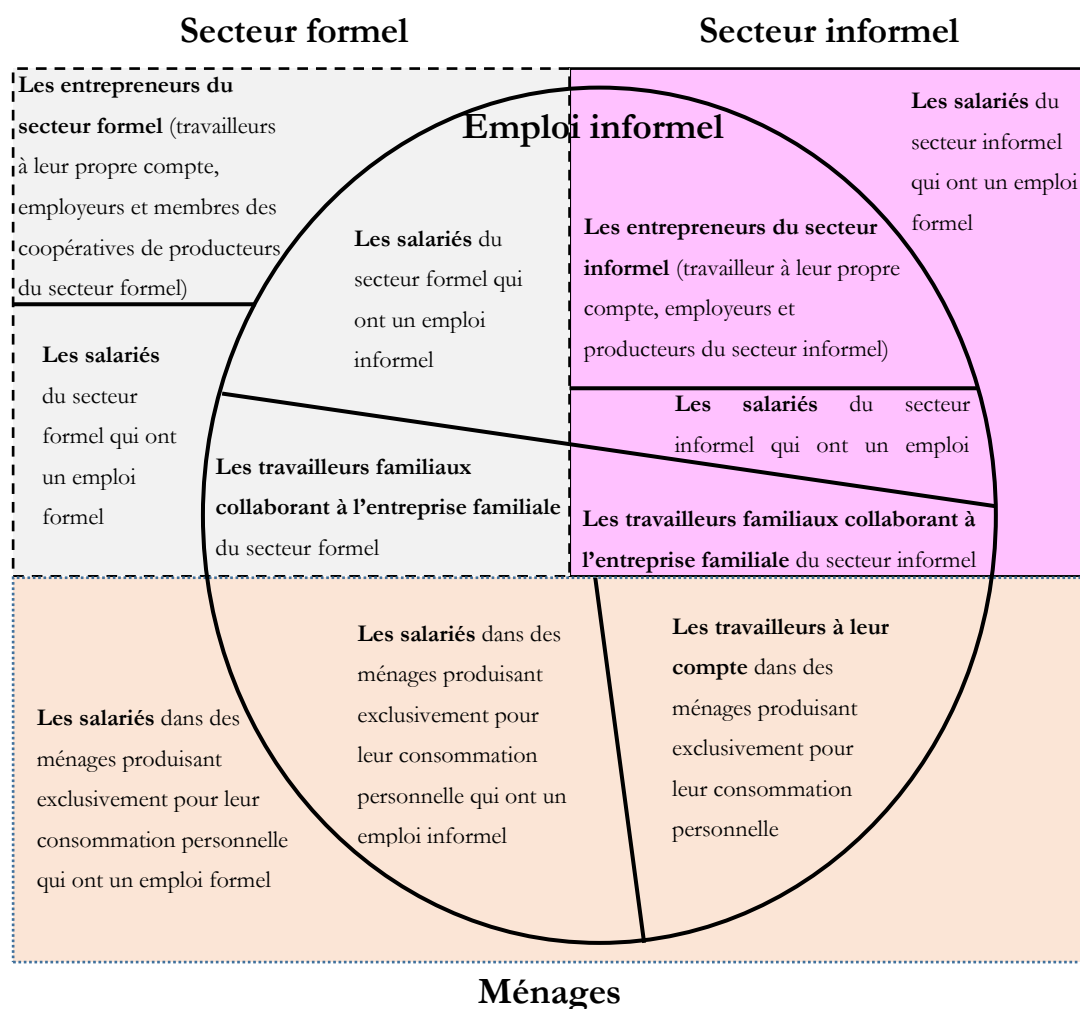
Secteur formel

Secteur informel

Les entrepreneurs du secteur formel (travailleurs à leur propre compte, employeurs et membres des coopératives de producteurs du secteur formel)

Emploi informel

Les salariés du secteur informel qui ont un emploi formel

Les salariés du secteur formel qui ont un emploi informel

Les entrepreneurs du secteur informel (travailleur à leur propre compte, employeurs et producteurs du secteur informel)

Les salariés du secteur formel qui ont un emploi formel

Les salariés du secteur informel qui ont un emploi

Les travailleurs familiaux collaborant à l'entreprise familiale du secteur formel

Les travailleurs familiaux collaborant à l'entreprise familiale du secteur informel

Les salariés dans des ménages produisant exclusivement pour leur consommation personnelle qui ont un emploi informel

Les travailleurs à leur compte dans des ménages produisant exclusivement pour leur consommation personnelle

Les salariés dans des ménages produisant exclusivement pour leur consommation personnelle qui ont un emploi formel

Ménages